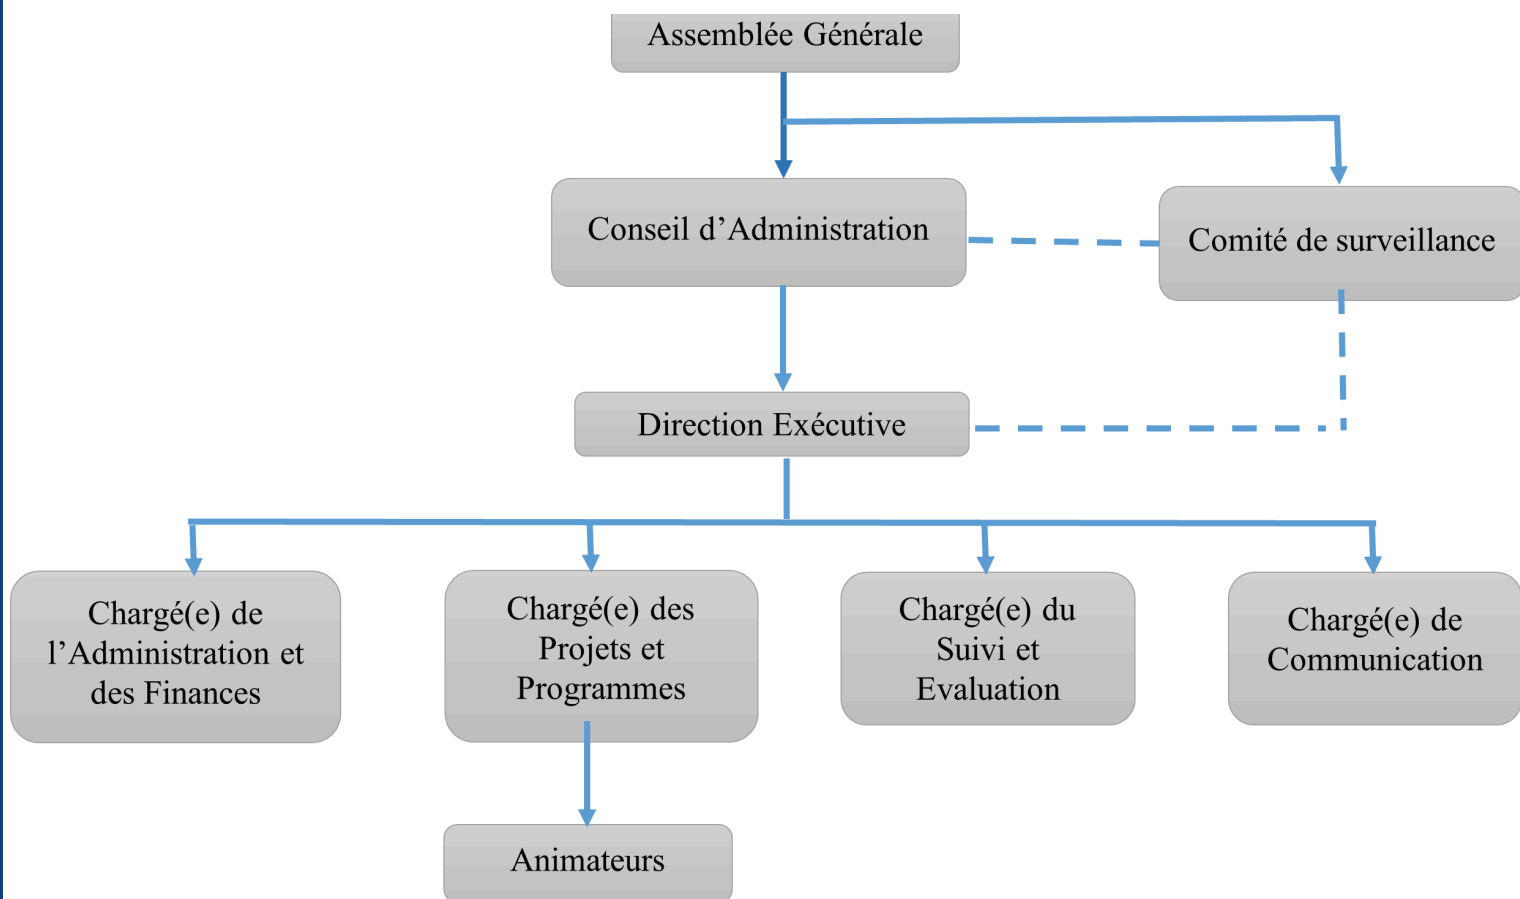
Assemblée Générale

Conseil d’Administration

Comité de surveillance

Direction Exécutive

Chargé(e) de l’Administration et des Finances

Chargé(e) des Projets et Programmes

Chargé(e) du Suivi et Evaluation

Chargé(e) de Communication

Animateurs